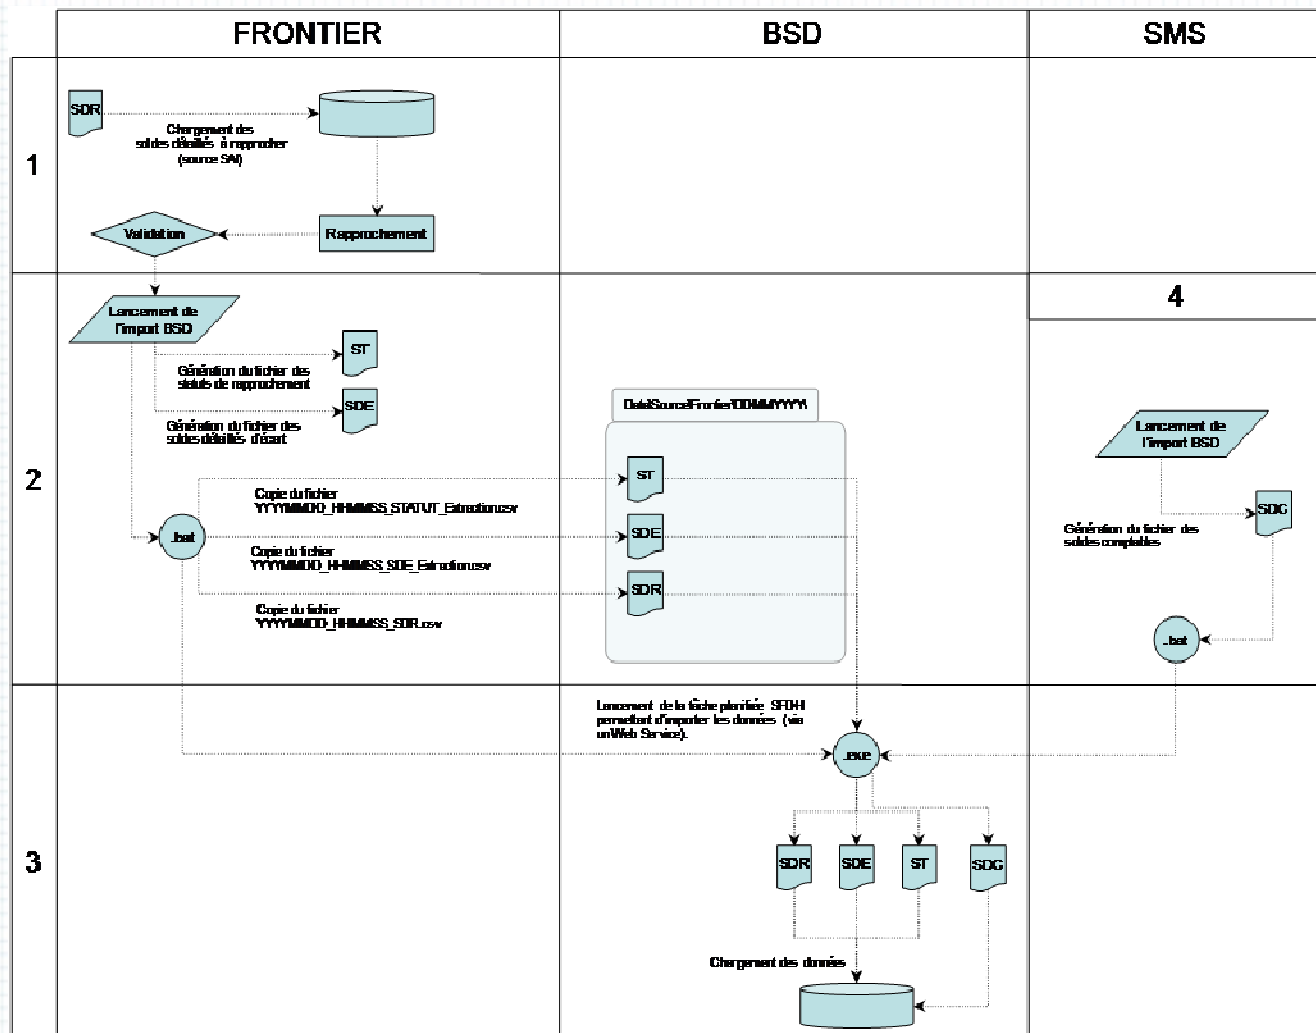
FRONTIER

BSD

SMS

1

SDR

Chargement des soldes détaillés à rapprocher (source SAI)

Validation

Rapprochement

2

Lancement de l'import BSD

ST

Génération du fichier des status de rapprochement

SDE

Génération du fichier des soldes détaillés d'écart

.bat

Copie du fichier YYYYMMDD_HHMMSS_STATUT_Extraction.csv

Copie du fichier YYYYMMDD_HHMMSS_SDE_Extraction.csv

Copie du fichier YYYYMMDD_HHMMSS_SDR.csv

Data\Source\Frontier\DDMMYYYY\

ST

SDE

SDR

4

Lancement de l'import BSD

SDG

Génération du fichier des soldes comptables

.bat

3

Lancement de la tâche planifiée SFDH permettant d'importer les données (via un Web Service).

.exe

SDR

SDE

ST

SDG

Chargement des données